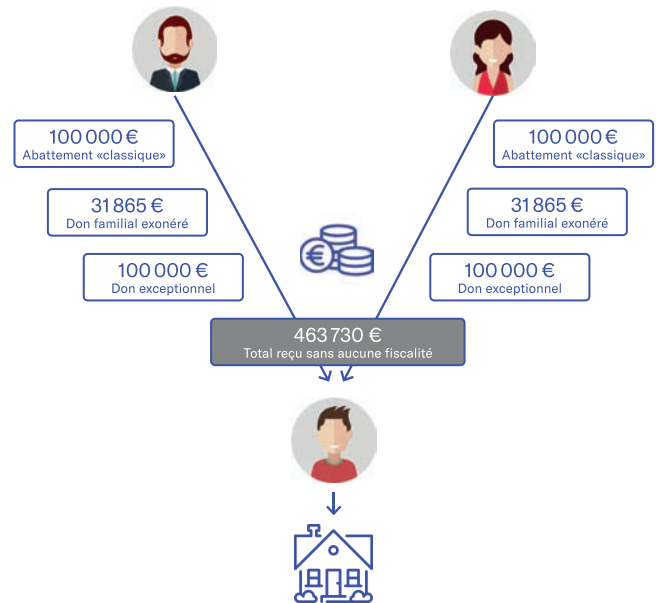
100 000 €
Abattement «classique»

31 865 €
Don familial exonéré

100 000 €
Don exceptionnel

100 000 €
Abattement «classique»

31 865 €
Don familial exonéré

100 000 €
Don exceptionnel

463 730 €
Total reçu sans aucune fiscalité